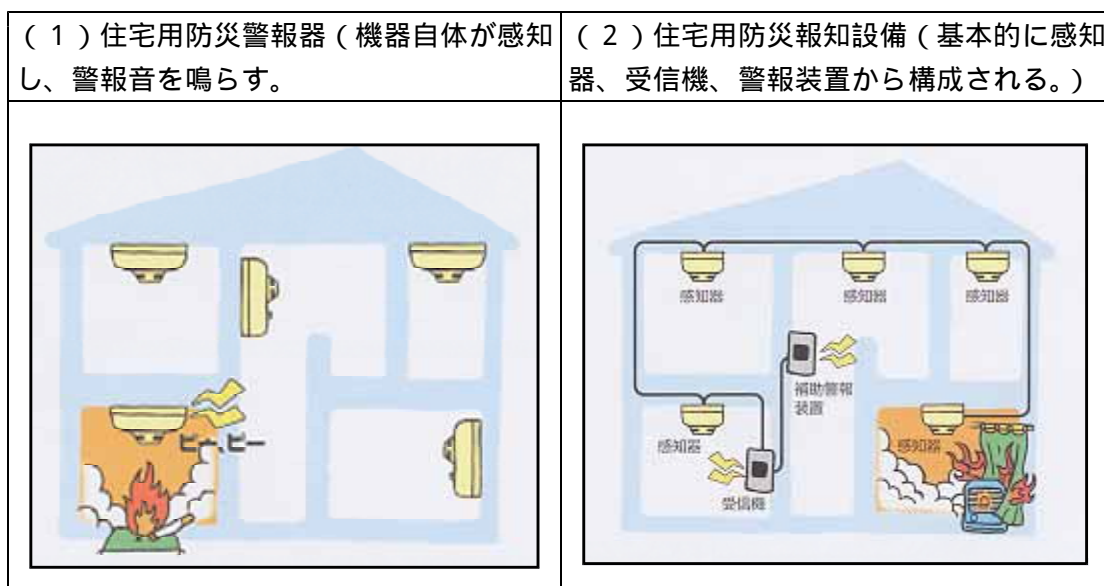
| (1)住宅用防災警報器(機器自体が感知し、警報音を鳴らす。 | (2)住宅用防災報知設備(基本的に感知器、受信機、警報装置から構成される。) |
|---|---|
| ピー、ピー | 感知器 感知器 感知器 補助警報装置 感知器 感知器 受信機 |